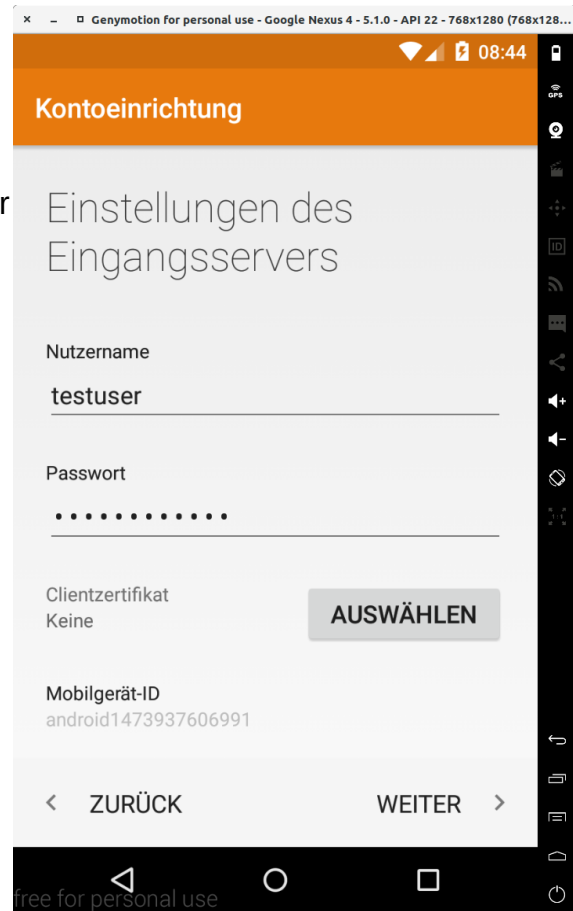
× – ▫ Genymotion for personal use - Google Nexus 4 - 5.1.0 - API 22 - 768x1280 (768x128...

08:44

GPS

ID

Kontoeinrichtung

r

Einstellungen des Eingangsservers

Nutzername

testuser

Passwort

••••••••••••

Clientzertifikat
Keine

AUSWÄHLEN

Mobilgerät-ID
android1473937606991

< ZURÜCK

WEITER >

free for personal use